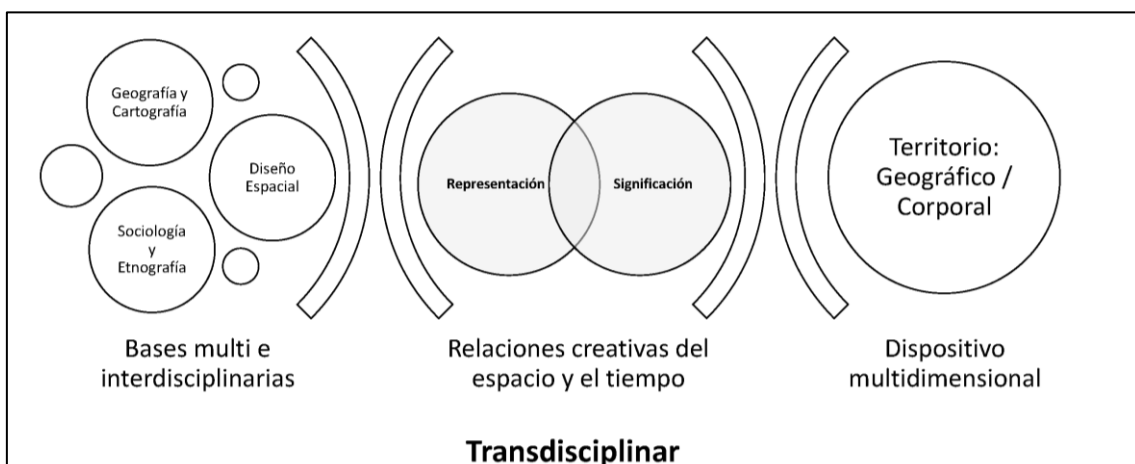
Geografía y Cartografía

Diseño Espacial

Sociología y Etnografía

Representación

Significación

Territorio: Geográfico / Corporal

Bases multi e interdisciplinarias

Relaciones creativas del espacio y el tiempo

Dispositivo multidimensional

Transdisciplinar